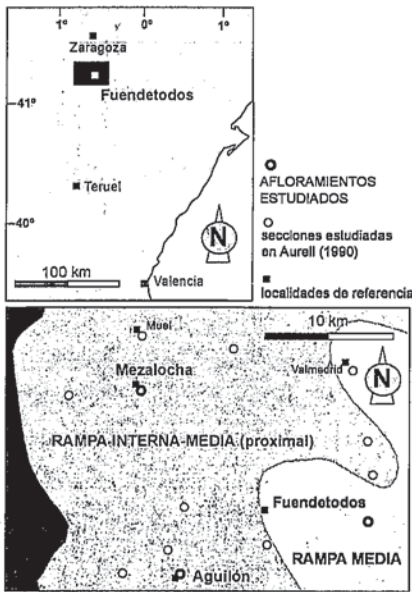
1º
0º
1º
Zaragoza
41º
Fuendetodos
Teruel
40º
N
100 km
Valencia

AFLORAMIENTOS ESTUDIADOS
secciones estudiadas en Aurell (1990)
localidades de referencia

Muel
10 km
Valmadrid
Mezalocha
N
RAMPA INTERNA-MEDIA (proximal)
Fuendetodos
RAMPA MEDIA
Aguilón